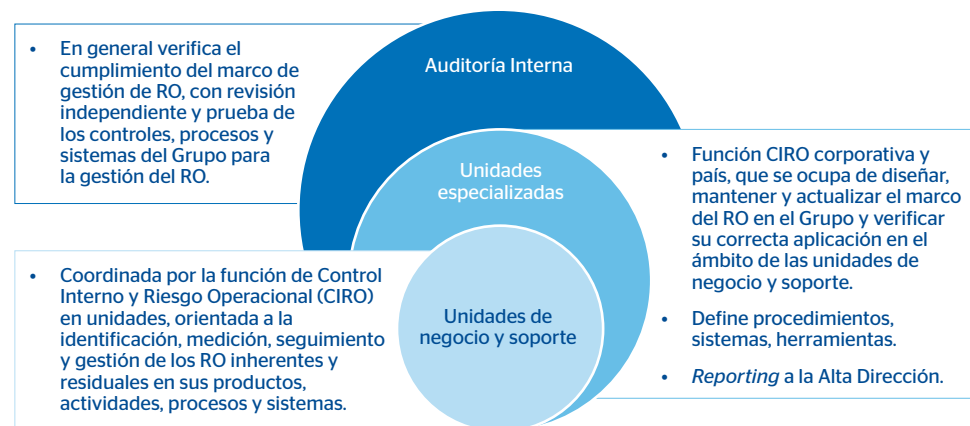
• En general verifica el cumplimiento del marco de gestión de RO, con revisión independiente y prueba de los controles, procesos y sistemas del Grupo para la gestión del RO.

Auditoría Interna

Unidades especializadas

• Función CIRO corporativa y país, que se ocupa de diseñar, mantener y actualizar el marco del RO en el Grupo y verificar su correcta aplicación en el ámbito de las unidades de negocio y soporte.

• Define procedimientos, sistemas, herramientas.

• *Reporting* a la Alta Dirección.

Unidades de negocio y soporte

• Coordinada por la función de Control Interno y Riesgo Operacional (CIRO) en unidades, orientada a la identificación, medición, seguimiento y gestión de los RO inherentes y residuales en sus productos, actividades, procesos y sistemas.